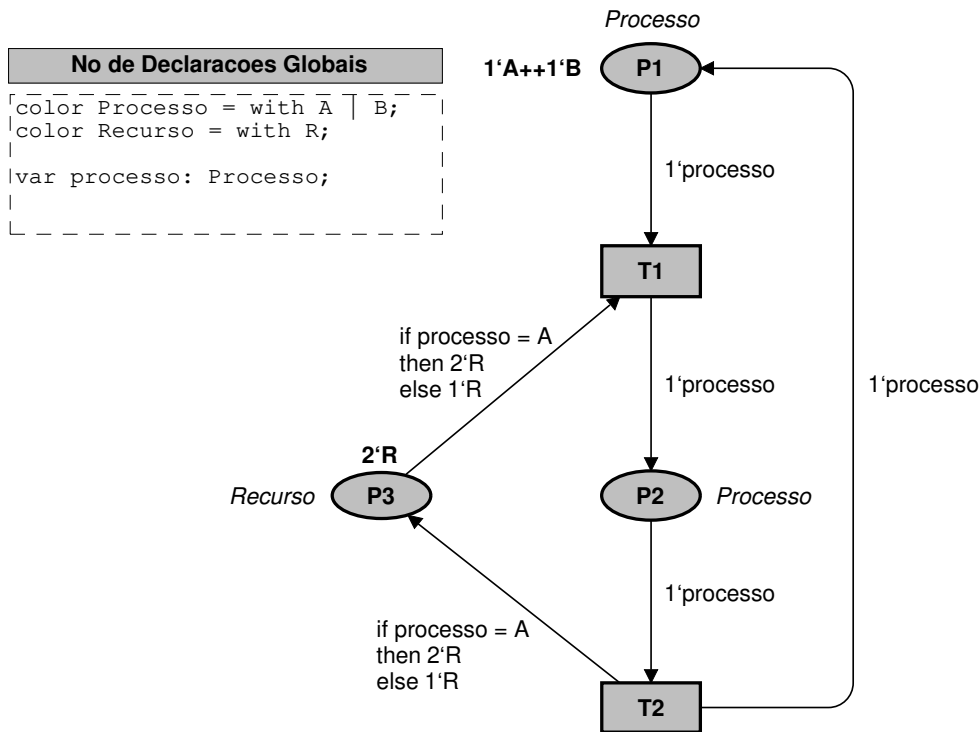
No de Declaracoes Globais

color Processo = with A | B;
color Recurso = with R;

var processo: Processo;

Processo

1‘A++1‘B

P1

1‘processo

T1

if processo = A
then 2‘R
else 1‘R

1‘processo

1‘processo

2‘R

Recurso

P3

P2

Processo

1‘processo

if processo = A
then 2‘R
else 1‘R

T2